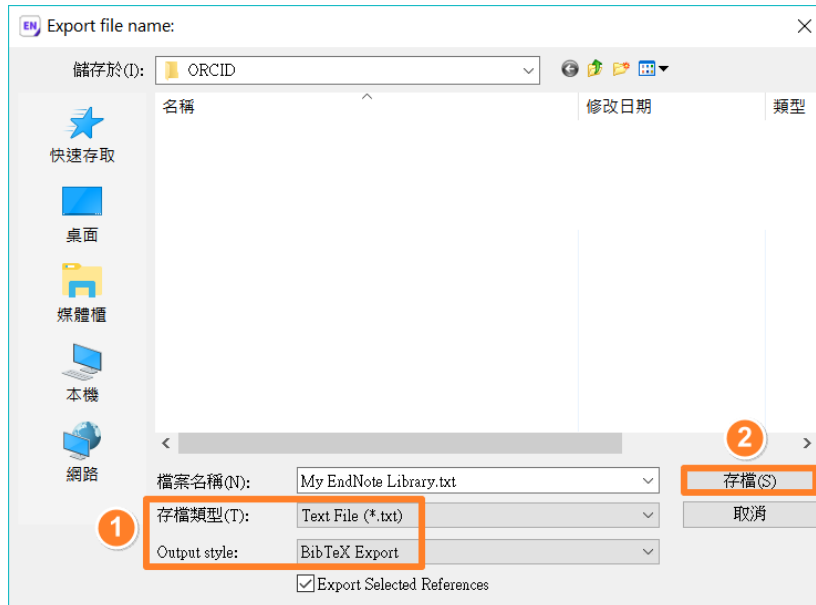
EN Export file name:

儲存於(I): ORCID

名稱

修改日期

類型

快速存取

桌面

媒體櫃

本機

網路

檔案名稱(N): My EndNote Library.txt

存檔(S)

存檔類型(T): Text File (*.txt)

取消

Output style: BibTeX Export

Export Selected References

1

2